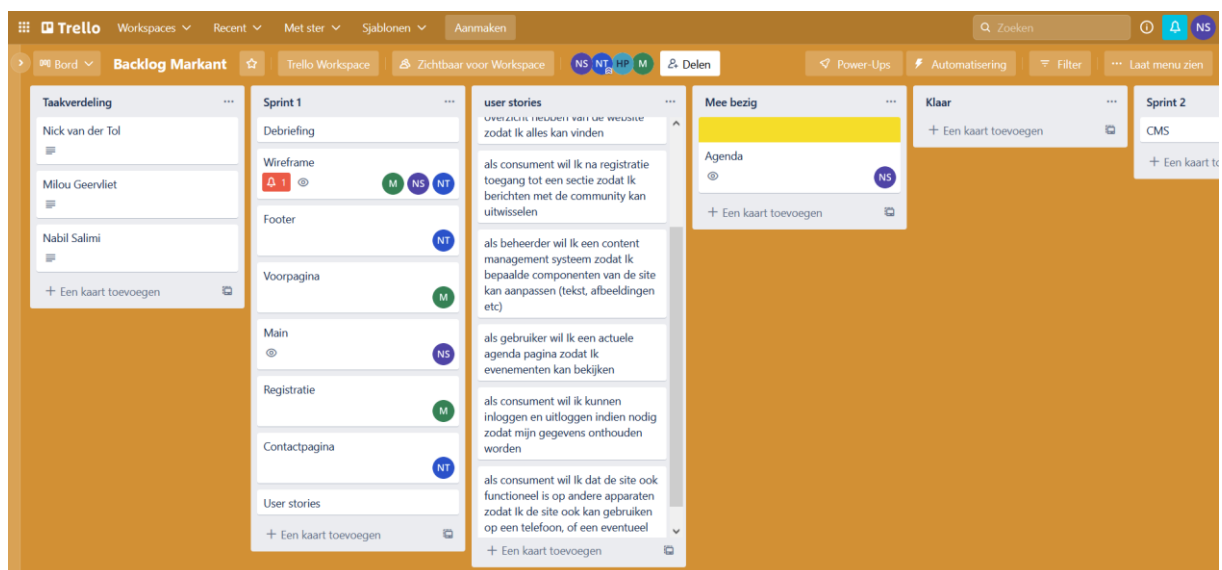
Trello Workspaces Recent Met ster Sjablonen Aanmaken Zoeken NS

Bord Backlog Markant Trello Workspace Zichtbaar voor Workspace NS NT HP M Delen Power-Ups Automatisering Filter Laat menu zien

Taakverdeling ···
Nick van der Tol
Milou Geervliet
Nabil Salimi
+ Een kaart toevoegen

Sprint 1 ···
Debriefing
Wireframe
1 M NS NT
Footer
NT
Voorpagina
M
Main
NS
Registratie
M
Contactpagina
NT
User stories
+ Een kaart toevoegen

user stories ···
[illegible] zodat Ik alles kan vinden
als consument wil Ik na registratie toegang tot een sectie zodat Ik berichten met de community kan uitwisselen
als beheerder wil Ik een content management systeem zodat Ik bepaalde componenten van de site kan aanpassen (tekst, afbeeldingen etc)
als gebruiker wil Ik een actuele agenda pagina zodat Ik evenementen kan bekijken
als consument wil ik kunnen inloggen en uitloggen indien nodig zodat mijn gegevens onthouden worden
als consument wil Ik dat de site ook functioneel is op andere apparaten zodat Ik de site ook kan gebruiken op een telefoon, of een eventueel
+ Een kaart toevoegen

Mee bezig ···
Agenda
NS
+ Een kaart toevoegen

Klaar ···
+ Een kaart toevoegen

Sprint 2
CMS
+ Een kaart to